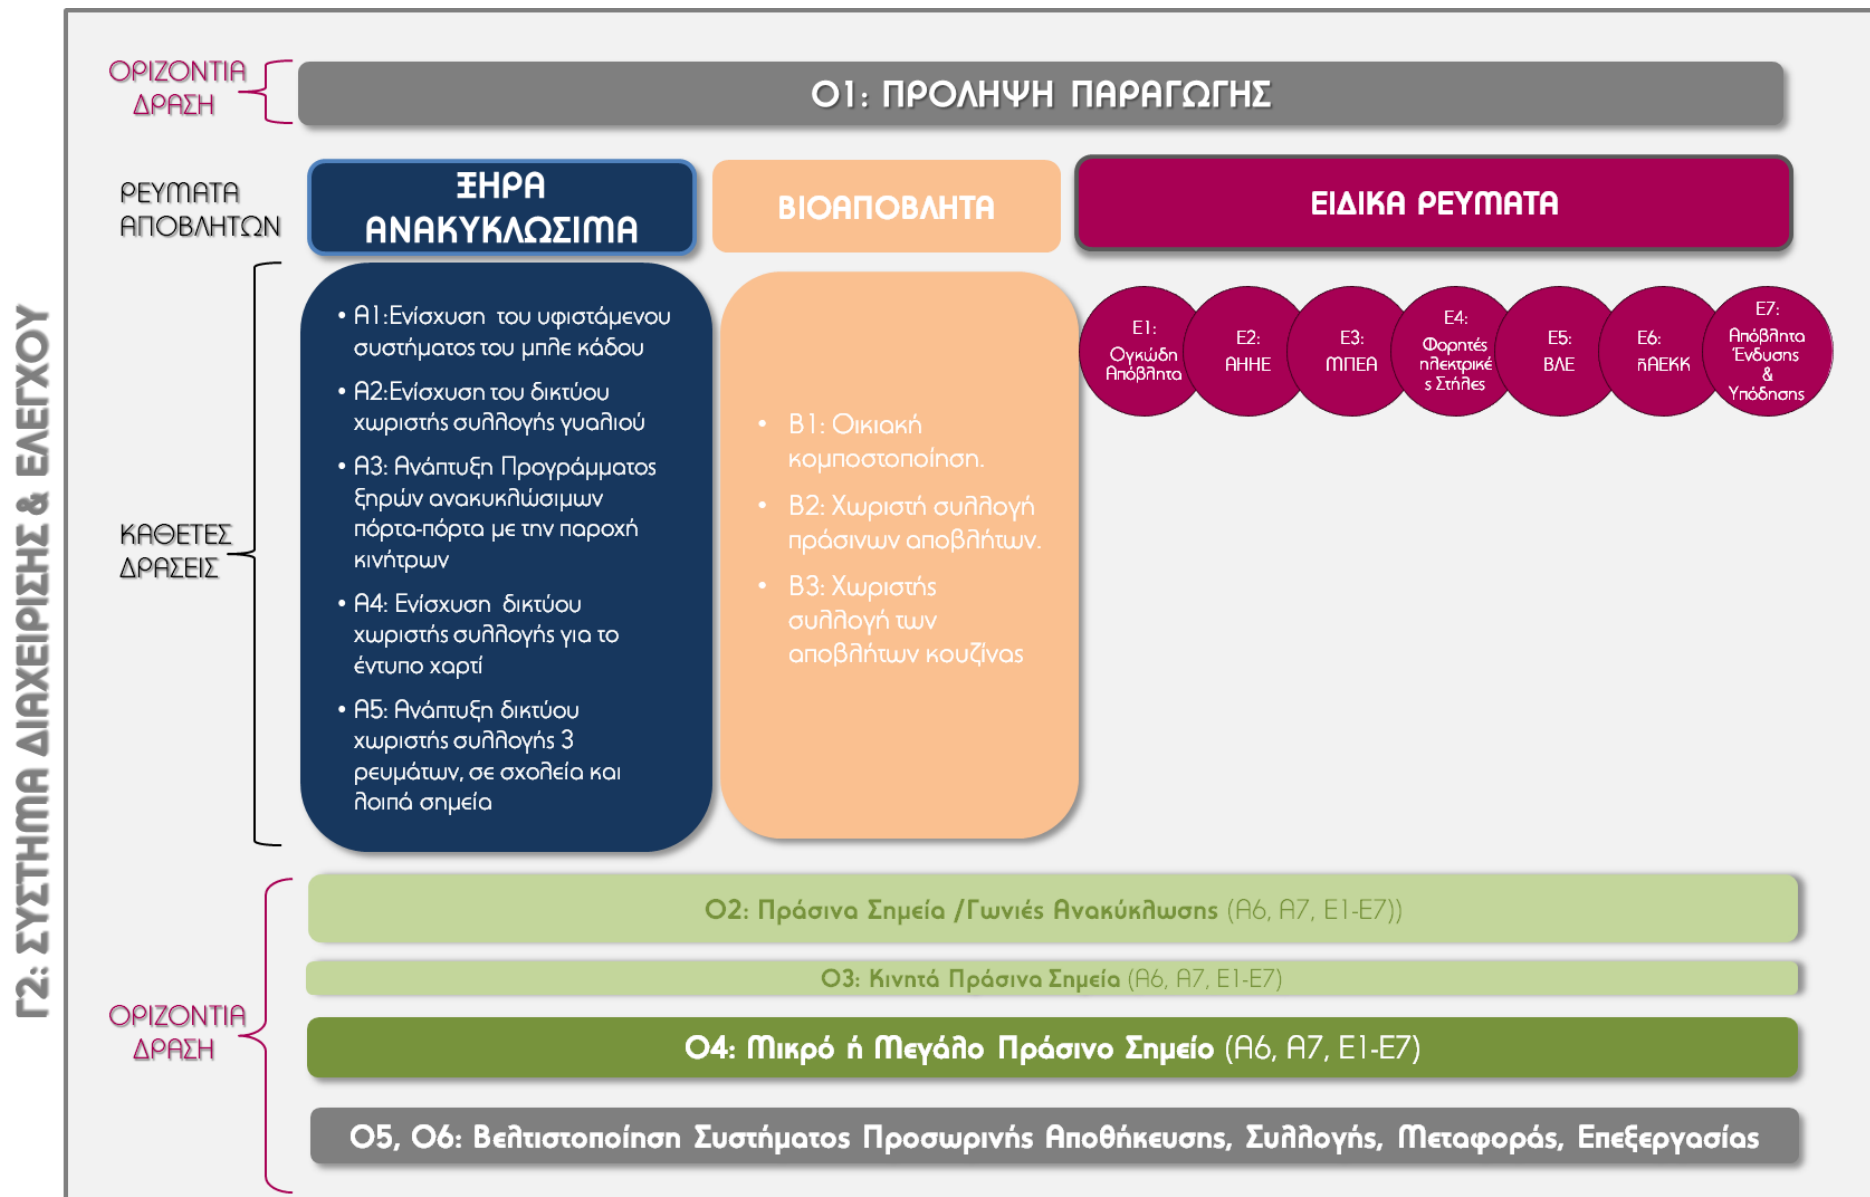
Γ2: ΣΥΣΤΗΜΑ ΔΙΑΧΕΙΡΙΣΗΣ & ΕΛΕΓΧΟΥ

ΟΡΙΖΟΝΤΙΑ ΔΡΑΣΗ

Ο1: ΠΡΟΛΗΨΗ ΠΑΡΑΓΩΓΗΣ

ΡΕΥΜΑΤΑ ΑΠΟΒΛΗΤΩΝ

ΞΗΡΑ ΑΝΑΚΥΚΛΩΣΙΜΑ

ΒΙΟΑΠΟΒΛΗΤΑ

ΕΙΔΙΚΑ ΡΕΥΜΑΤΑ

ΚΑΘΕΤΕΣ ΔΡΑΣΕΙΣ

• Α1:Ενίσχυση του υφιστάμενου συστήματος του μπλε κάδου
• Α2:Ενίσχυση του δικτύου χωριστής συλλογής γυαλιού
• Α3: Ανάπτυξη Προγράμματος ξηρών ανακυκλώσιμων πόρτα-πόρτα με την παροχή κινήτρων
• Α4: Ενίσχυση δικτύου χωριστής συλλογής για το έντυπο χαρτί
• Α5: Ανάπτυξη δικτύου χωριστής συλλογής 3 ρευμάτων, σε σχολεία και λοιπά σημεία

• Β1: Οικιακή κομποστοποίηση.
• Β2: Χωριστή συλλογή πράσινων αποβλήτων.
• Β3: Χωριστής συλλογή των αποβλήτων κουζίνας

Ε1: Ογκώδη Απόβλητα

Ε2: ΑΗΗΕ

Ε3: ΜΠΕΑ

Ε4: Φορητές ηλεκτρικές Στήλες

Ε5: ΒΛΕ

Ε6: ΑΕΚΚ

Ε7: Απόβλητα Ένδυσης & Υπόδησης

ΟΡΙΖΟΝΤΙΑ ΔΡΑΣΗ

Ο2: Πράσινα Σημεία /Γωνιές Ανακύκλωσης (Α6, Α7, Ε1-Ε7))

Ο3: Κινητά Πράσινα Σημεία (Α6, Α7, Ε1-Ε7)

Ο4: Μικρό ή Μεγάλο Πράσινο Σημείο (Α6, Α7, Ε1-Ε7)

Ο5, Ο6: Βελτιστοποίηση Συστήματος Προσωρινής Αποθήκευσης, Συλλογής, Μεταφοράς, Επεξεργασίας